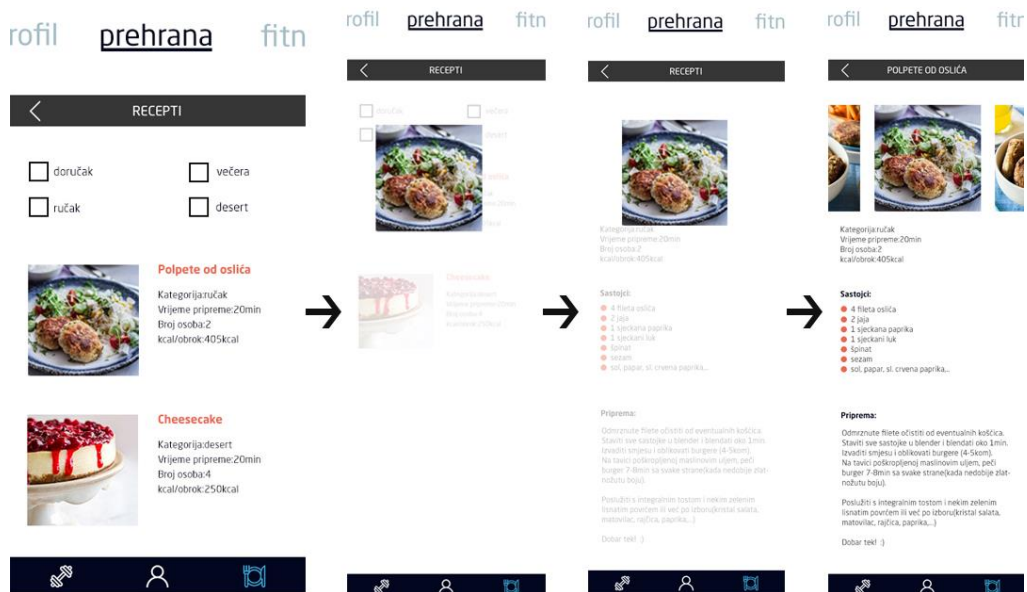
rofil prehrana fitn

RECEPTI

doručak
večera
ručak
desert

Polpete od oslića
Kategorija:ručak
Vrijeme pripreme:20min
Broj osoba:2
kcal/obrok:405kcal

Cheesecake
Kategorija:desert
Vrijeme pripreme:20min
Broj osoba:4
kcal/obrok:250kcal

rofil prehrana fitn

RECEPTI

doručak
večera

rofil prehrana fitn

RECEPTI

Kategorija:ručak
Vrijeme pripreme:20min
Broj osoba:2
kcal/obrok:405kcal

Sastojci:
4 fileta oslića
2 jaja
1 sjeckana paprika
1 sjeckani luk
špinat
sezam
sol, papar, sl. crvena paprika...

Priprema:
Odmrznute filete očistiti od eventualnih koščica. Staviti sve sastojke u blender i blendati oko 1min. Izvaditi smjesu i oblikovati burgere (4-5kom). Na tavici poškropljenoj maslinovim uljem, peći burger 7-8min sa svake strane(kada nedobije zlatnožutu boju).

Poslužiti s integralnim tostom i nekim zelenim lisnatim povrćem ili već po izboru(kristal salata, matovilac, rajčica, paprika,..)

Dobar tek! :)

rofil prehrana fitr

POLPETE OD OSLIĆA

Kategorija:ručak
Vrijeme pripreme:20min
Broj osoba:2
kcal/obrok:405kcal

Sastojci:
4 fileta oslića
2 jaja
1 sjeckana paprika
1 sjeckani luk
špinat
sezam
sol, papar, sl. crvena paprika...

Priprema:
Odmrznute filete očistiti od eventualnih koščica. Staviti sve sastojke u blender i blendati oko 1min. Izvaditi smjesu i oblikovati burgere (4-5kom). Na tavici poškropljenoj maslinovim uljem, peći burger 7-8min sa svake strane(kada nedobije zlatnožutu boju).

Poslužiti s integralnim tostom i nekim zelenim lisnatim povrćem ili već po izboru(kristal salata, matovilac, rajčica, paprika,..)

Dobar tek! :)